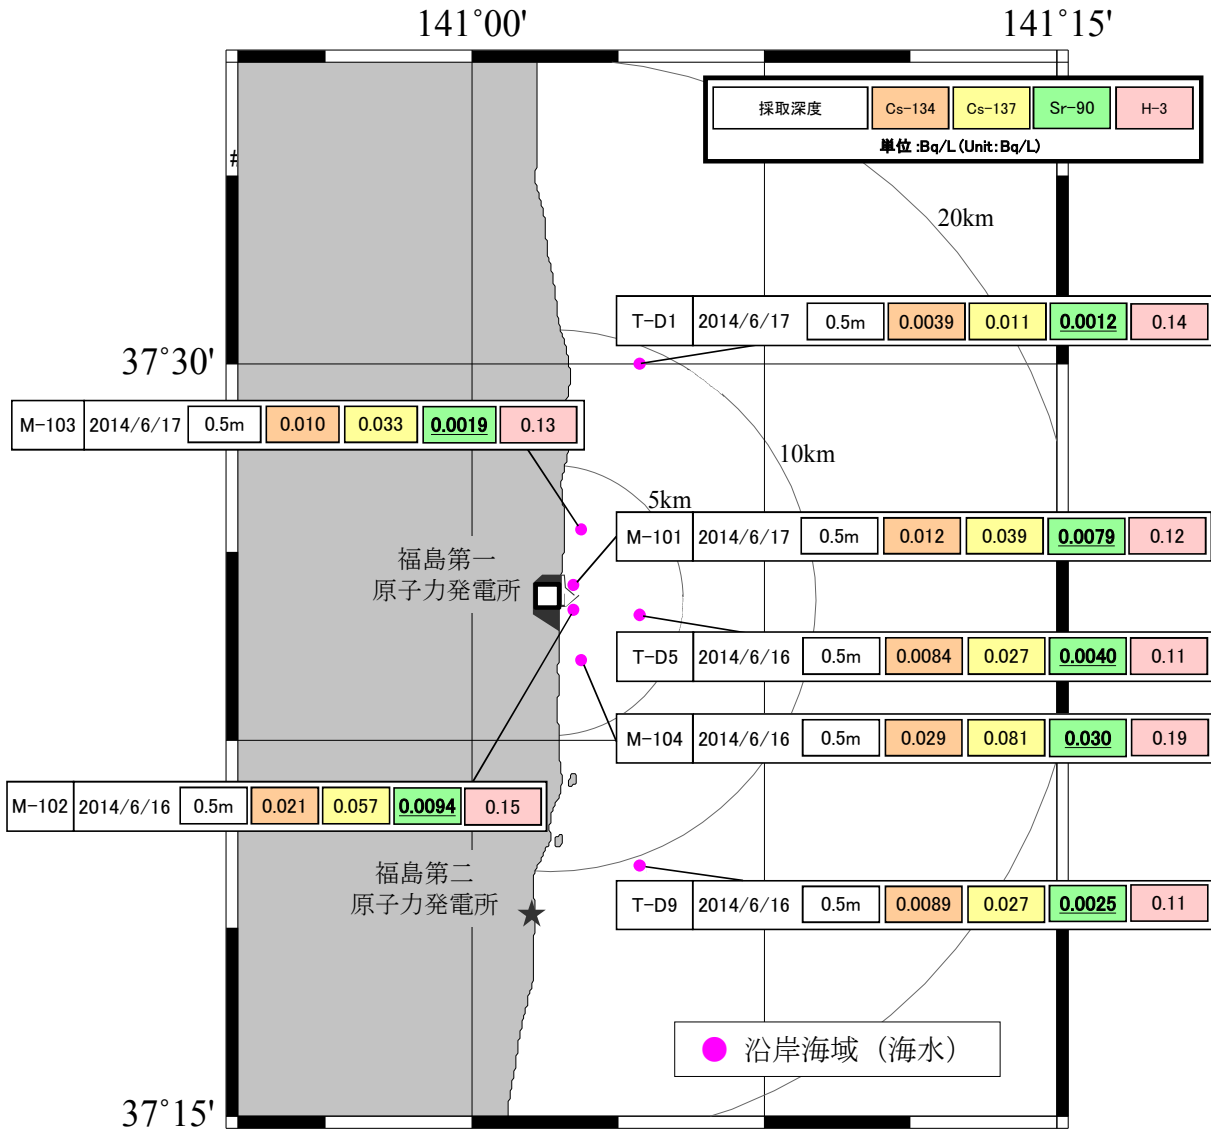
141°00'

141°15'

| 採取深度 | Cs-134 | Cs-137 | Sr-90 | H-3 |
|---|---|---|---|---|

単位 :Bq/L (Unit:Bq/L)

20km

| T-D1 | 2014/6/17 | 0.5m | 0.0039 | 0.011 | 0.0012 | 0.14 |
|---|---|---|---|---|---|---|

37°30'

| M-103 | 2014/6/17 | 0.5m | 0.010 | 0.033 | 0.0019 | 0.13 |
|---|---|---|---|---|---|---|

10km

5km

| M-101 | 2014/6/17 | 0.5m | 0.012 | 0.039 | 0.0079 | 0.12 |
|---|---|---|---|---|---|---|

福島第一
原子力発電所

| T-D5 | 2014/6/16 | 0.5m | 0.0084 | 0.027 | 0.0040 | 0.11 |
|---|---|---|---|---|---|---|

| M-104 | 2014/6/16 | 0.5m | 0.029 | 0.081 | 0.030 | 0.19 |
|---|---|---|---|---|---|---|

| M-102 | 2014/6/16 | 0.5m | 0.021 | 0.057 | 0.0094 | 0.15 |
|---|---|---|---|---|---|---|

福島第二
原子力発電所

| T-D9 | 2014/6/16 | 0.5m | 0.0089 | 0.027 | 0.0025 | 0.11 |
|---|---|---|---|---|---|---|

沿岸海域（海水）

37°15'